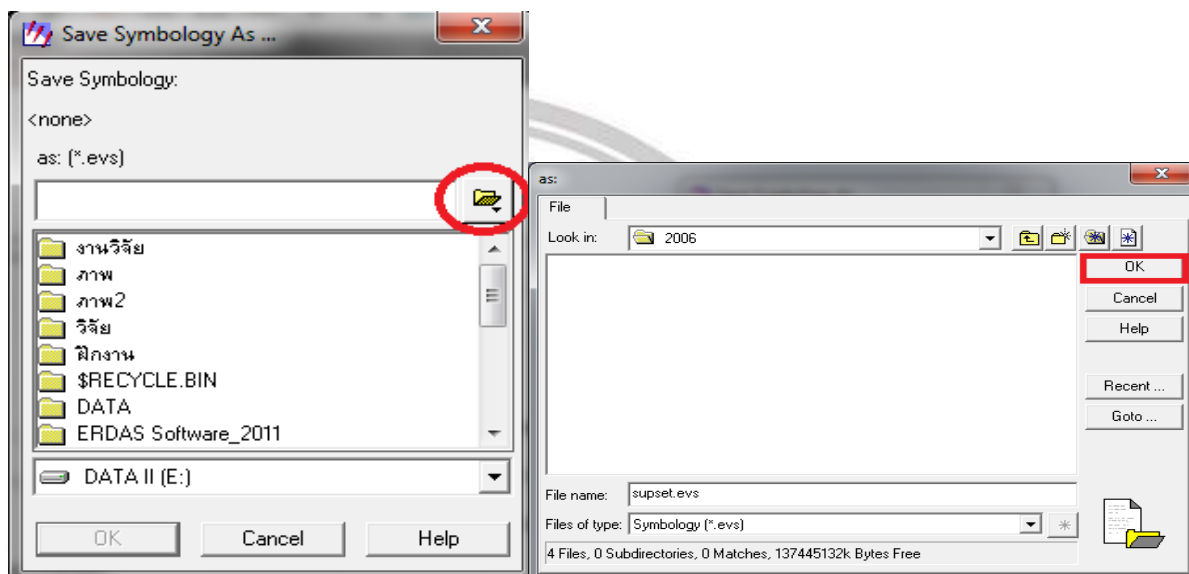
Save Symbology As ...

Save Symbology:

<none>

as: (*.evs)

งานวิจัย
ภาพ
ภาพ2
วิจัย
ฝึกงาน
$RECYCLE.BIN
DATA
ERDAS Software_2011

DATA II (E:)

OK
Cancel
Help

as:

File

Look in: 2006

OK
Cancel
Help
Recent ...
Goto ...

File name: supset.evs

Files of type: Symbology (*.evs)

4 Files, 0 Subdirectories, 0 Matches, 137445132k Bytes Free